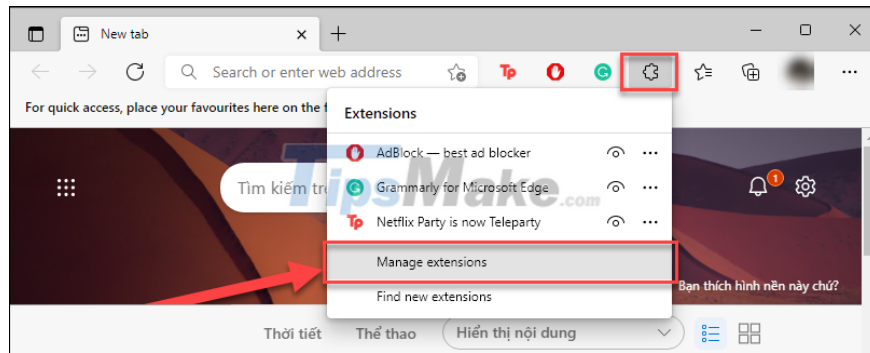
New tab

Search or enter web address

For quick access, place your favourites here on the f

Extensions

AdBlock — best ad blocker

Grammarly for Microsoft Edge

Netflix Party is now Teleparty

Manage extensions

Find new extensions

Tìm kiếm tr

TipsMake.com

1

Bạn thích hình nền này chứ?

Thời tiết

Thể thao

Hiển thị nội dung